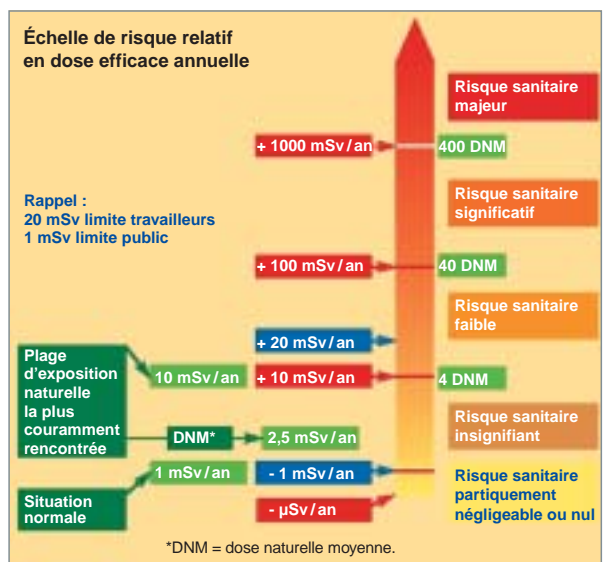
Échelle de risque relatif en dose efficace annuelle

Risque sanitaire majeur

+ 1000 mSv / an

400 DNM

Rappel :
20 mSv limite travailleurs
1 mSv limite public

Risque sanitaire significatif

+ 100 mSv / an

40 DNM

Risque sanitaire faible

+ 20 mSv / an

Plage d'exposition naturelle la plus couramment rencontrée

10 mSv / an

+ 10 mSv / an

4 DNM

Risque sanitaire insignifiant

DNM*

2,5 mSv / an

1 mSv / an

- 1 mSv / an

Risque sanitaire partiquement négligeable ou nul

Situation normale

- µSv / an

*DNM = dose naturelle moyenne.